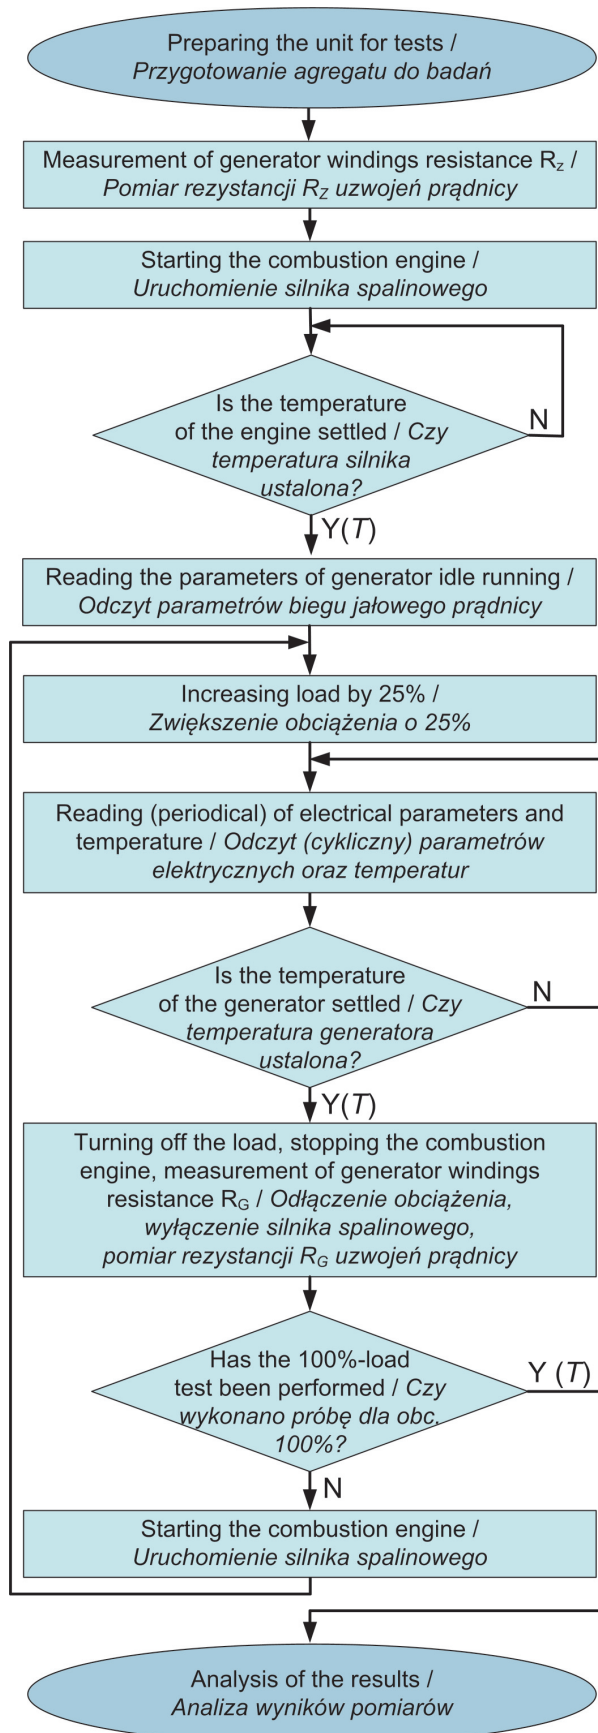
Preparing the unit for tests / Przygotowanie agregatu do badań

Measurement of generator windings resistance $R_z$ / Pomiar rezystancji $R_Z$ uzwojeń prądnicy

Starting the combustion engine / Uruchomienie silnika spalinowego

Is the temperature of the engine settled / Czy temperatura silnika ustalona?

N

Y(T)

Reading the parameters of generator idle running / Odczyt parametrów biegu jałowego prądnicy

Increasing load by 25% / Zwiększenie obciążenia o 25%

Reading (periodical) of electrical parameters and temperature / Odczyt (cykliczny) parametrów elektrycznych oraz temperatur

Is the temperature of the generator settled / Czy temperatura generatora ustalona?

N

Y(T)

Turning off the load, stopping the combustion engine, measurement of generator windings resistance $R_G$ / Odłączenie obciążenia, wyłączenie silnika spalinowego, pomiar rezystancji $R_G$ uzwojeń prądnicy

Has the 100%-load test been performed / Czy wykonano próbę dla obc. 100%?

Y (T)

N

Starting the combustion engine / Uruchomienie silnika spalinowego

Analysis of the results / Analiza wyników pomiarów